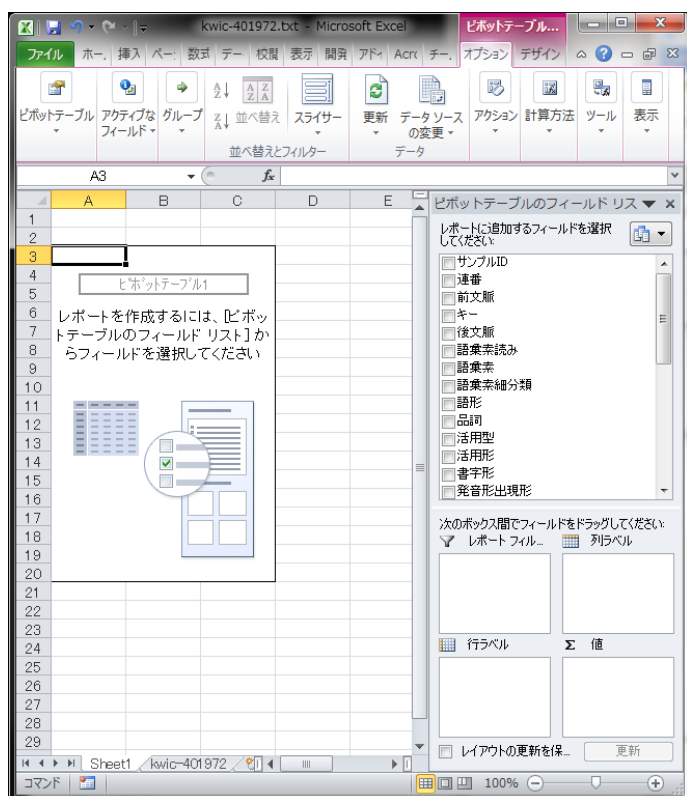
kwic-401972.txt - Microsoft Excel
ピボットテーブル...

ファイル ホー 挿入 ペー 数式 デー 校閲 表示 開発 アドイ Acro チー オプション デザイン

ピボットテーブル
アクティブなフィールド
グループ
並べ替え
スライサー
並べ替えとフィルター
更新
データ ソースの変更
データ
アクション
計算方法
ツール
表示

A3
$f_x$

| | A | B | C | D | E |
|---|---|---|---|---|---|
| 1 | | | | | |
| 2 | | | | | |
| 3 | | | | | |
| 4 | | | | | |
| 5 | | | | | |
| 6 | | | | | |
| 7 | | | | | |
| 8 | | | | | |
| 9 | | | | | |
| 10 | | | | | |
| 11 | | | | | |
| 12 | | | | | |
| 13 | | | | | |
| 14 | | | | | |
| 15 | | | | | |
| 16 | | | | | |
| 17 | | | | | |
| 18 | | | | | |
| 19 | | | | | |
| 20 | | | | | |
| 21 | | | | | |
| 22 | | | | | |
| 23 | | | | | |
| 24 | | | | | |
| 25 | | | | | |
| 26 | | | | | |
| 27 | | | | | |
| 28 | | | | | |
| 29 | | | | | |

ピボットテーブル1

レポートを作成するには、[ピボットテーブルのフィールド リスト] からフィールドを選択してください

ピボットテーブルのフィールド リスト
レポートに追加するフィールドを選択してください:
サンプルID
連番
前文脈
キー
後文脈
語彙素読み
語彙素
語彙素細分類
語形
品詞
活用型
活用形
書字形
発音形出現形

次のボックス間でフィールドをドラッグしてください:
レポート フィル...
列ラベル
行ラベル
Σ 値

レイアウトの更新を保...
更新

Sheet1 kwic-401972
コマンド
100%